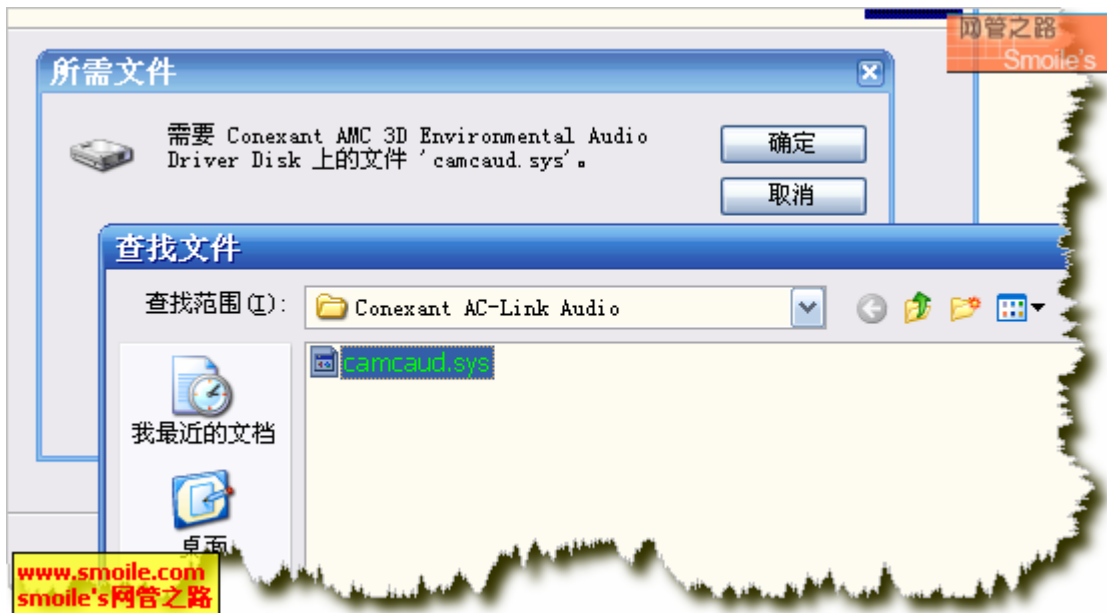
网管之路
Smoile's

所需文件

需要 Conexant AMC 3D Environmental Audio Driver Disk 上的文件 'camcaud.sys'。

确定
取消

查找文件

查找范围(I): Conexant AC-Link Audio

camcaud.sys

我最近的文档

桌面

www.smoile.com
smoile's网管之路